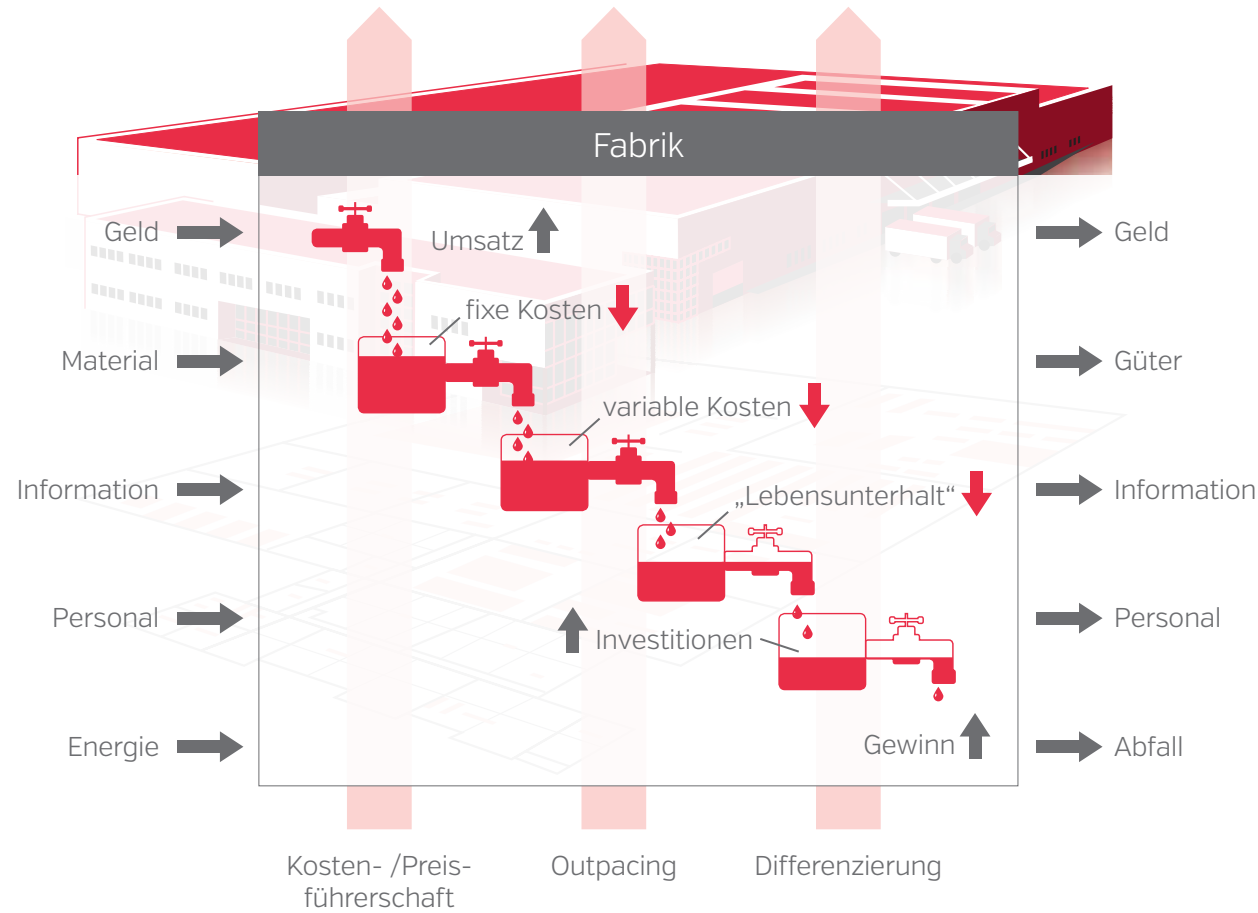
Fabrik

Geld

Material

Information

Personal

Energie

Umsatz

fixe Kosten

variable Kosten

„Lebensunterhalt“

Investitionen

Gewinn

Geld

Güter

Information

Personal

Abfall

Kosten- /Preisführerschaft

Outpacing

Differenzierung